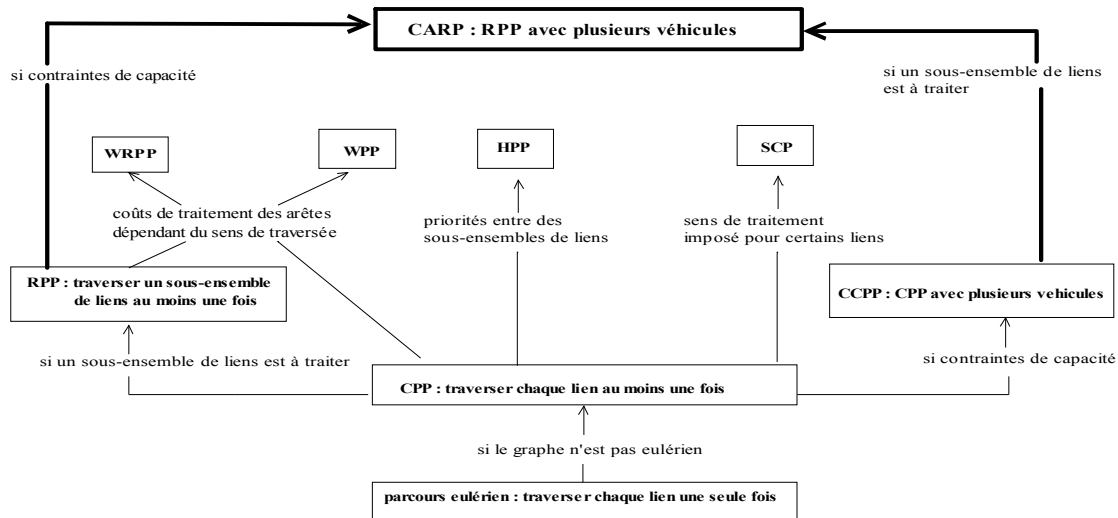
CARP : RPP avec plusieurs véhicules

si contraintes de capacité

si un sous-ensemble de liens est à traiter

WRPP

WPP

HPP

SCP

coûts de traitement des arêtes dépendant du sens de traversée

priorités entre des sous-ensembles de liens

sens de traitement imposé pour certains liens

RPP : traverser un sous-ensemble de liens au moins une fois

CCPP : CPP avec plusieurs vehicules

si un sous-ensemble de liens est à traiter

si contraintes de capacité

CPP : traverser chaque lien au moins une fois

si le graphe n'est pas eulérien

parcours eulérien : traverser chaque lien une seule fois